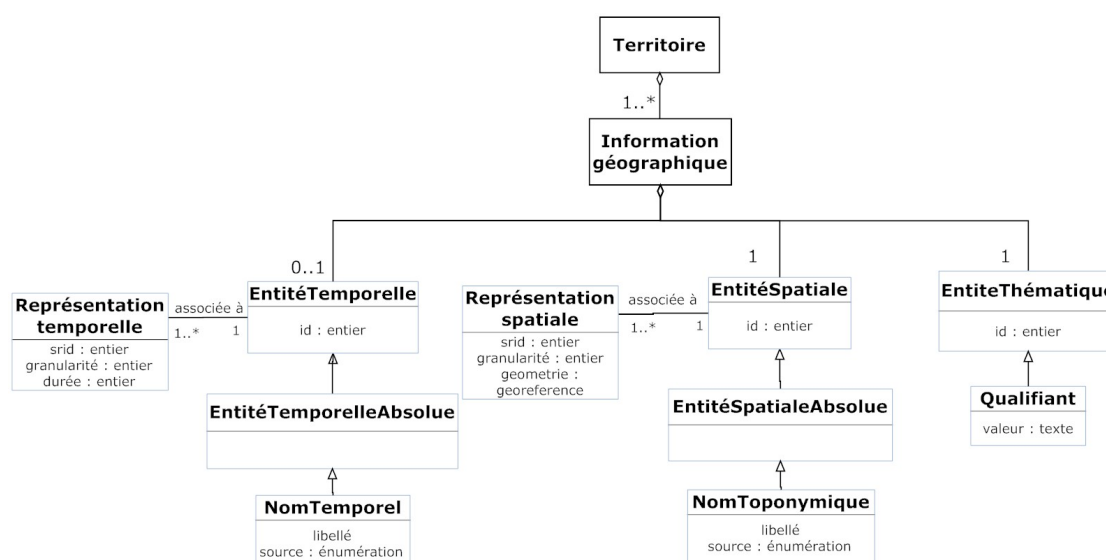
Territoire

1..*

Information géographique

0..1

1

1

Représentation temporelle

srid : entier
granularité : entier
durée : entier

associée à

1..*

1

EntitéTemporelle

id : entier

EntitéTemporelleAbsolue

NomTemporel

libellé
source : énumération

Représentation spatiale

srid : entier
granularité : entier
geometrie : georeference

associée à

1..*

1

EntitéSpatiale

id : entier

EntitéSpatialeAbsolue

NomToponymique

libellé
source : énumération

EntiteThématique

id : entier

Qualifiant

valeur : texte